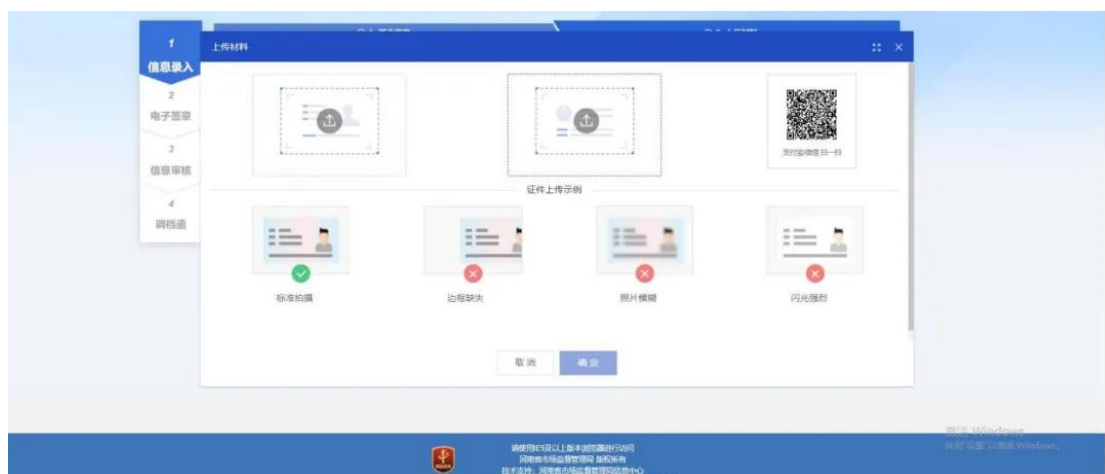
1
信息录入
2
电子签章
3
信息审核
4
调档函

上传材料

支付宝/微信 扫一扫

证件上传示例

标准拍摄

边框缺失

照片模糊

闪光强烈

取消

确定

激活 Windows
转到"设置"以激活 Windows。

请使用IE9及以上版本浏览器进行访问
河南省市场监督管理局 版权所有
技术支持：河南省市场监督管理局信息中心